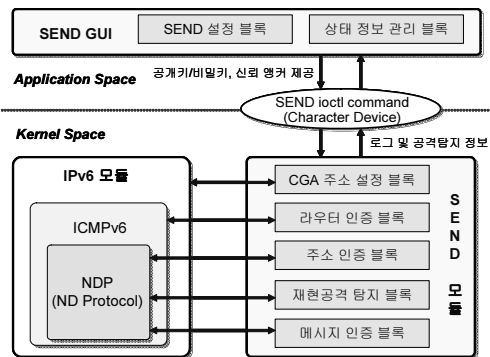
SEND GUI

SEND 설정 블록

상태 정보 관리 블록

Application Space

공개키/비밀키, 신뢰 앵커 제공

SEND ioctl command (Character Device)

Kernel Space

로그 및 공격탐지 정보

IPv6 모듈

ICMPv6

NDP (ND Protocol)

CGA 주소 설정 블록

라우터 인증 블록

주소 인증 블록

재현공격 탐지 블록

메시지 인증 블록

S E N D 모듈